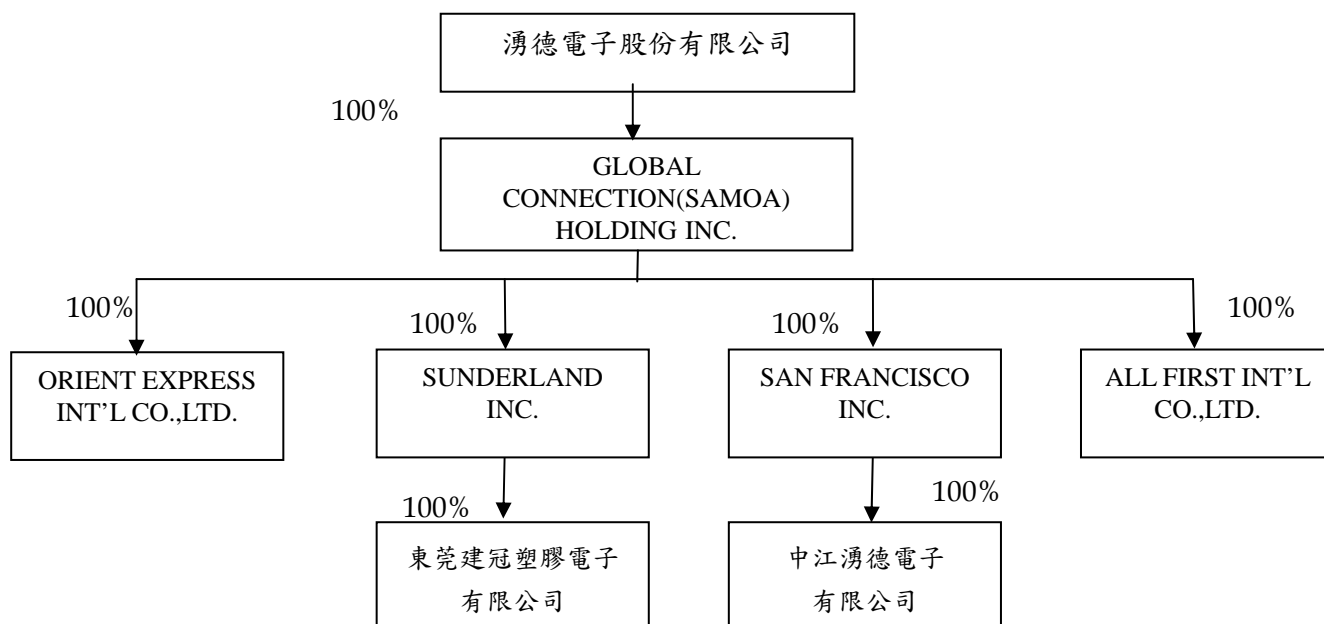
湧德電子股份有限公司

100%

GLOBAL CONNECTION(SAMOA) HOLDING INC.

100%

ORIENT EXPRESS INT’L CO.,LTD.

100%

SUNDERLAND INC.

100%

SAN FRANCISCO INC.

100%

ALL FIRST INT’L CO.,LTD.

100%

東莞建冠塑膠電子有限公司

100%

中江湧德電子有限公司